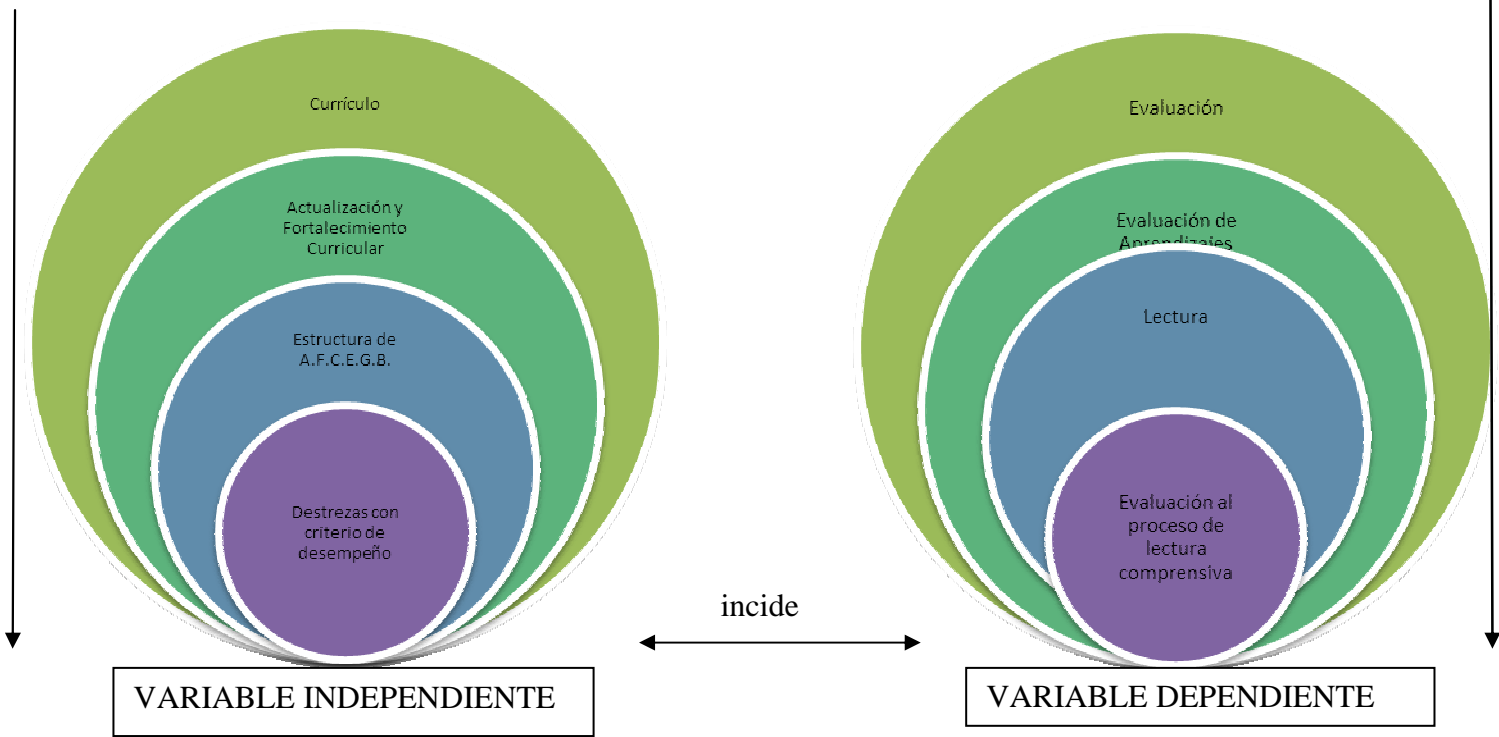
Currículo

Actualización y Fortalecimiento Curricular

Estructura de A.F.C.E.G.B.

Destrezas con criterio de desempeño

Evaluación

Evaluación de Aprendizajes

Lectura

Evaluación al proceso de lectura comprensiva

incide

VARIABLE INDEPENDIENTE

VARIABLE DEPENDIENTE